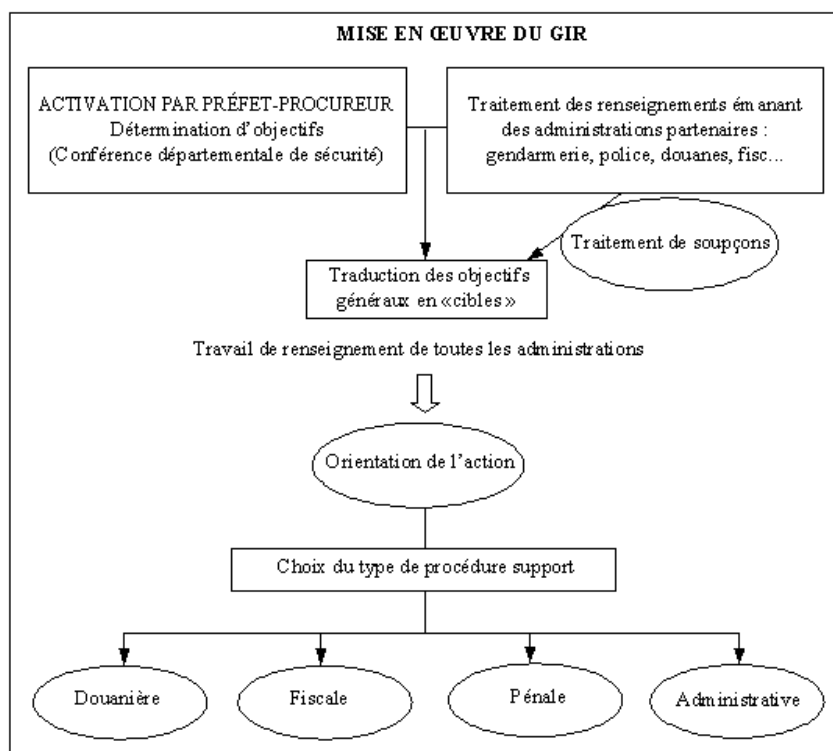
MISE EN ŒUVRE DU GIR

ACTIVATION PAR PRÉFET-PROCUREUR
Détermination d'objectifs
(Conférence départementale de sécurité)

Traitement des renseignements émanant des administrations partenaires : gendarmerie, police, douanes, fisc...

Traitement de soupçons

Traduction des objectifs généraux en «cibles»

Travail de renseignement de toutes les administrations

Orientation de l'action

Choix du type de procédure support

Douanière

Fiscale

Pénale

Administrative